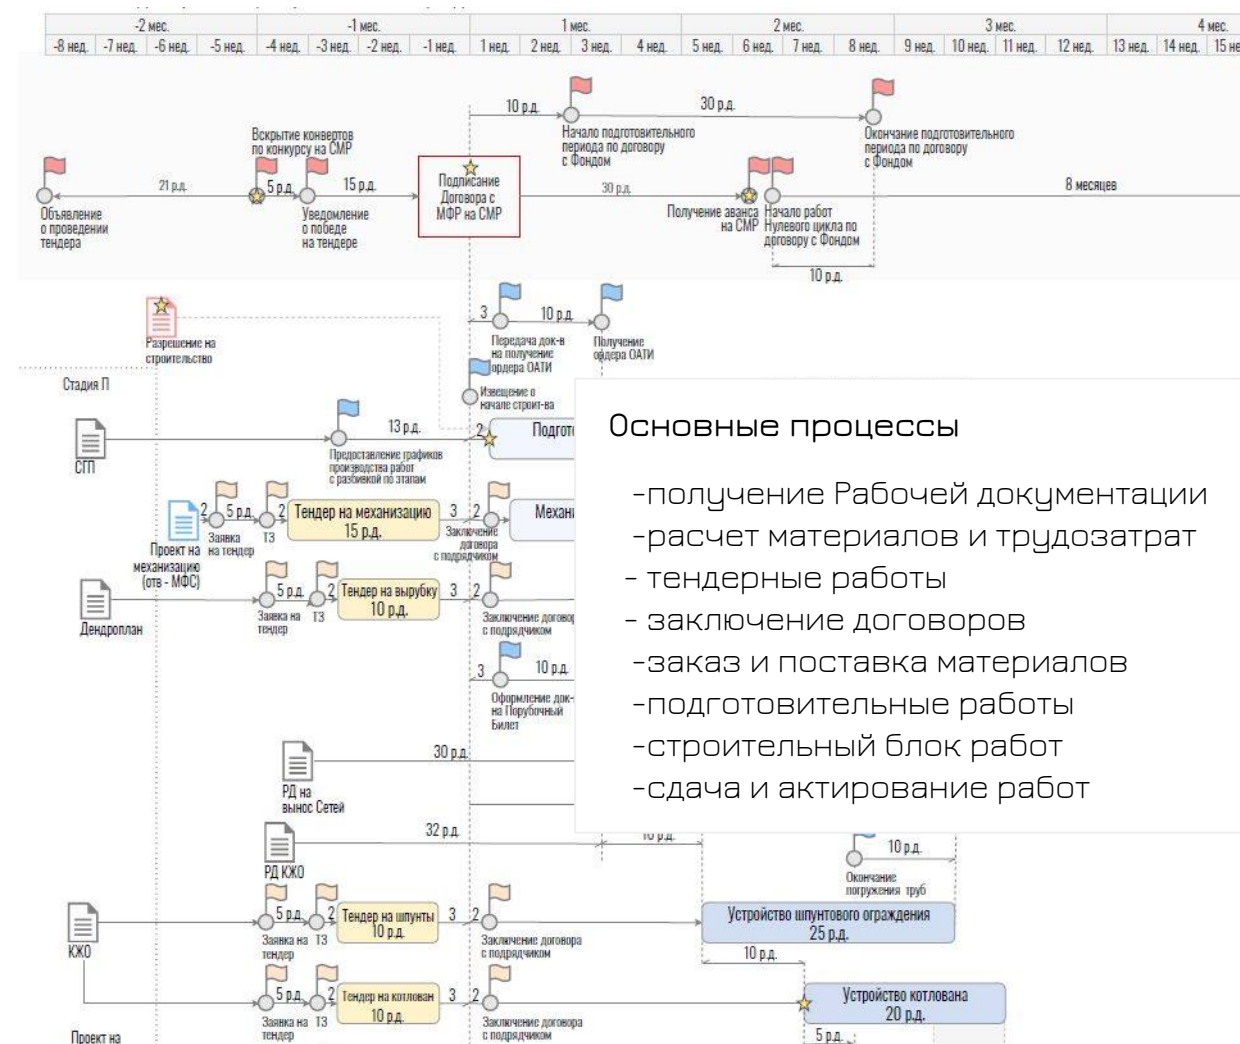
| -2 мес. | | | | -1 мес. | | | | 1 мес. | | | | 2 мес. | | | | 3 мес. | | | | 4 мес. | | |
|---|---|---|---|---|---|---|---|---|---|---|---|---|---|---|---|---|---|---|---|---|---|---|
| -8 нед. | -7 нед. | -6 нед. | -5 нед. | -4 нед. | -3 нед. | -2 нед. | -1 нед. | 1 нед. | 2 нед. | 3 нед. | 4 нед. | 5 нед. | 6 нед. | 7 нед. | 8 нед. | 9 нед. | 10 нед. | 11 нед. | 12 нед. | 13 нед. | 14 нед. | 15 не |

10 р.д.
30 р.д.
Начало подготовительного периода по договору с Фондом
Окончание подготовительного периода по договору с Фондом
Вскрытие конвертов по конкурсу на СМР
21 р.д.
5 р.д.
15 р.д.
Подписание Договора с МФР на СМР
30 р.д.
8 месяцев
Объявление о проведении тендера
Уведомление о победе на тендере
Получение аванса на СМР
Начало работ Нулевого цикла по договору с Фондом
10 р.д.

Разрешение на строительство
3
10 р.д.
Передача док-в на получение ордера ОАТИ
Получение ордера ОАТИ
Стадия П
Извещение о начале строит-ва
СГП
13 р.д.
2
Подгото
Предоставление графиков производства работ с разбивкой по этапам
2
5 р.д.
2
Тендер на механизацию 15 р.д.
3
2
Механ
Проект на механизацию (отв - МФС)
Заявка на тендер
ТЗ
Заключение договора с подрядчиком
Дендроплан
5 р.д.
2
Тендер на вырубку 10 р.д.
3
2
Заявка на тендер
ТЗ
Заключение договор с подрядчиком
3
10 р.д.
Оформление док-в на Порубочный Билет
30 р.д.
РД на вынос Сетей
32 р.д.
10 р.д.
РД КЖО
10 р.д.
Окончание погружения труб
КЖО
5 р.д.
2
Тендер на шпунты 10 р.д.
3
2
Заявка на тендер
ТЗ
Заключение договора с подрядчиком
Устройство шпунтового ограждения 25 р.д.
10 р.д.
5 р.д.
2
Тендер на котлован 10 р.д.
3
2
Заявка на тендер
ТЗ
Заключение договора с подрядчиком
Устройство котлована 20 р.д.
5 р.д.
Проект на

Основные процессы

-получение Рабочей документации
-расчет материалов и трудозатрат
- тендерные работы
- заключение договоров
-заказ и поставка материалов
-подготовительные работы
-строительный блок работ
-сдача и актирование работ